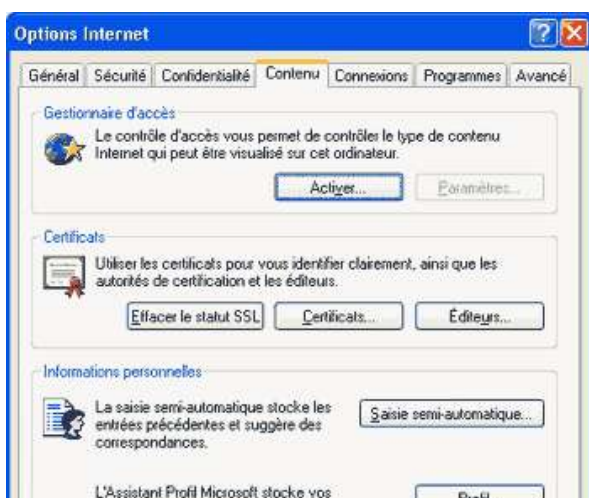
Options Internet

Général | Sécurité | Confidentialité | Contenu | Connexions | Programmes | Avancé

Gestionnaire d'accès

Le contrôle d'accès vous permet de contrôler le type de contenu Internet qui peut être visualisé sur cet ordinateur.

Activer... | Paramètres...

Certificats

Utiliser les certificats pour vous identifier clairement, ainsi que les autorités de certification et les éditeurs.

Effacer le statut SSL | Certificats... | Éditeurs...

Informations personnelles

La saisie semi-automatique stocke les entrées précédentes et suggère des correspondances.

Saisie semi-automatique...

L'Assistant Profil Microsoft stocke vos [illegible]

Profil...